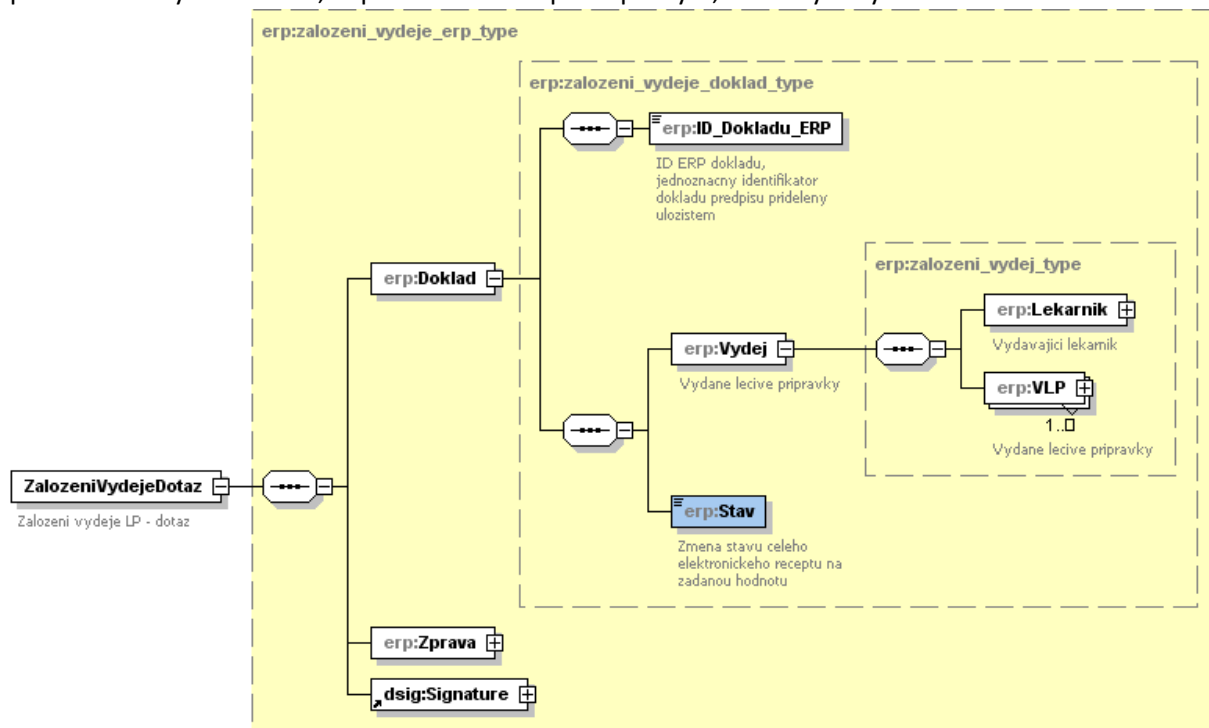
erp:zalozeni_vydeje_erp_type

erp:zalozeni_vydeje_doklad_type

erp:ID_Dokladu_ERP

ID ERP dokladu, jednoznacny identifikator dokladu predpisu prideleny ulozistem

erp:Doklad

erp:zalozeni_vydej_type

erp:Lekarnik

Vydavajici lekarnik

erp:Vydej

Vydane lecive pripravky

erp:VLP

1..∞

Vydane lecive pripravky

ZalozeniVydejeDotaz

Zalozeni vydeje LP - dotaz

erp:Stav

Zmena stavu celeho elektronickeho receptu na zadanou hodnotu

erp:Zprava

dsig:Signature